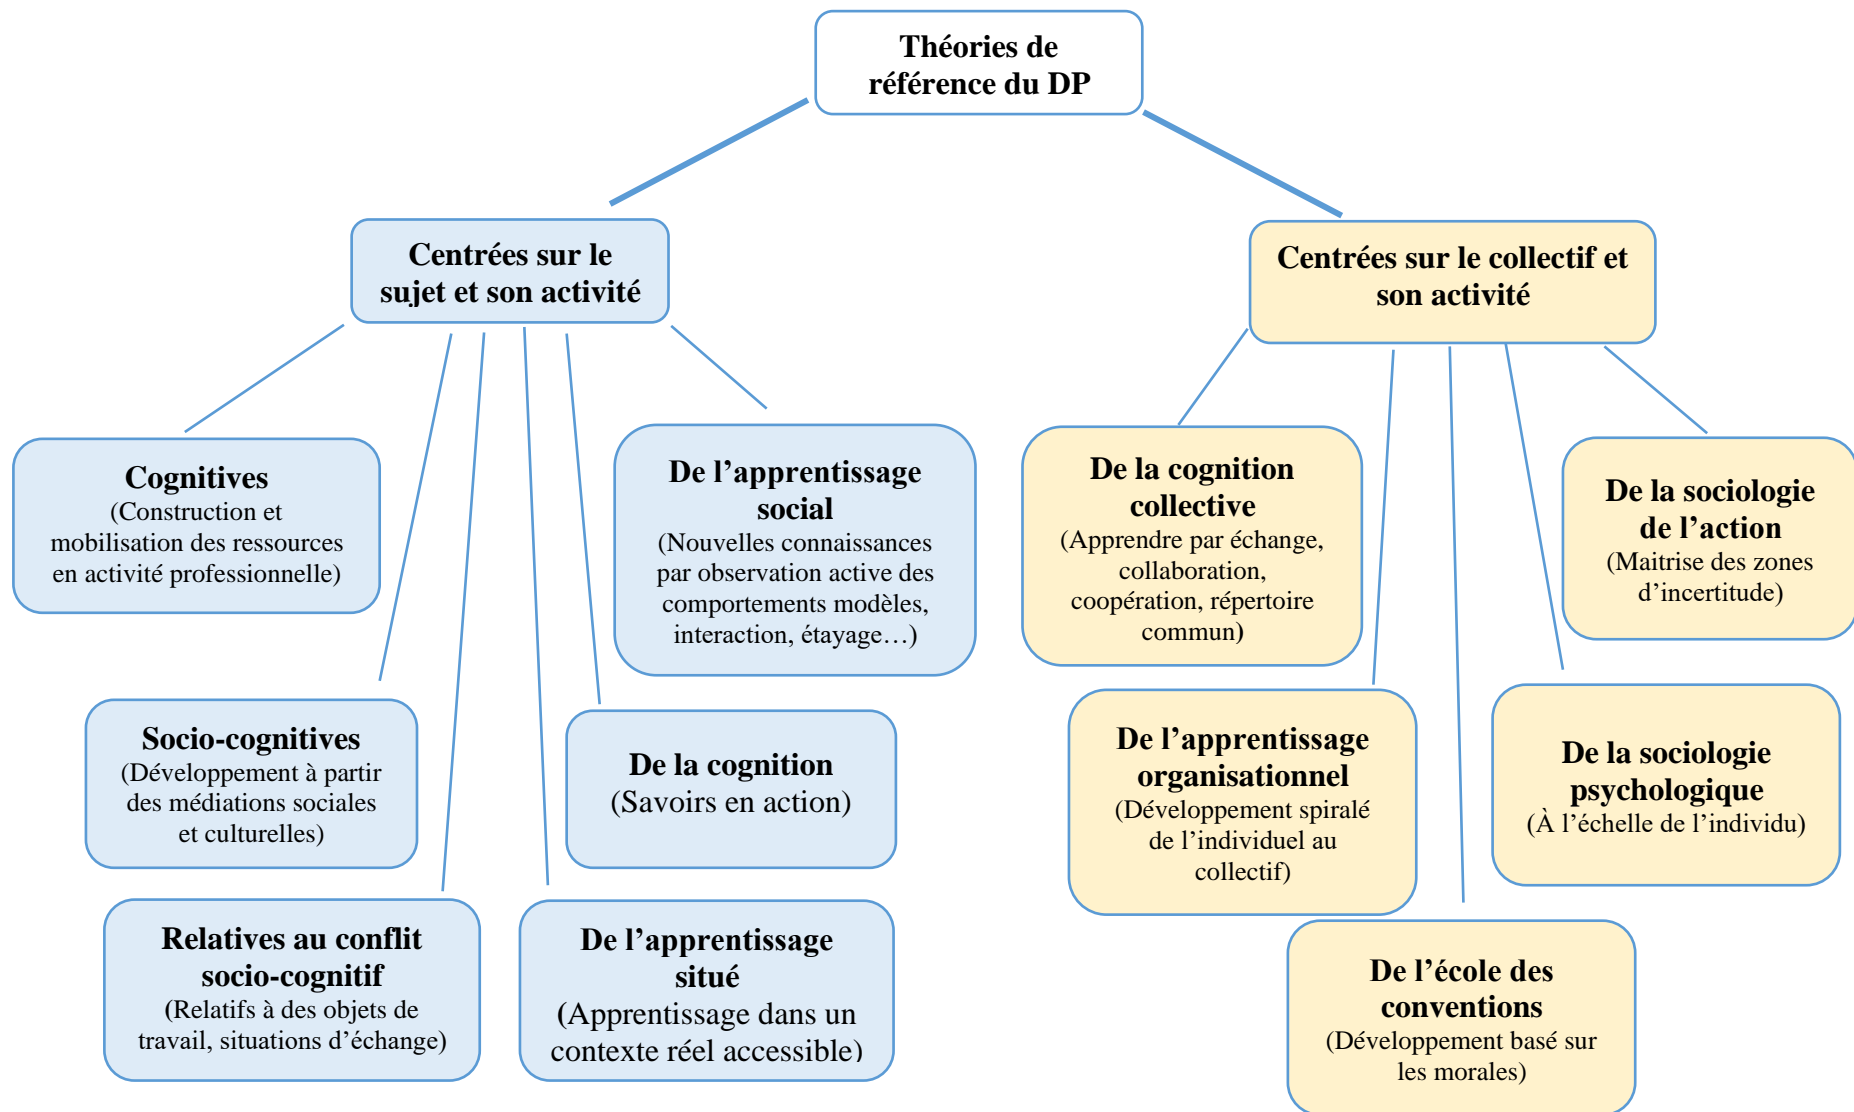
Théories de référence du DP

Centrées sur le sujet et son activité

Centrées sur le collectif et son activité

Cognitives
(Construction et mobilisation des ressources en activité professionnelle)

De l'apprentissage social
(Nouvelles connaissances par observation active des comportements modèles, interaction, étayage…)

Socio-cognitives
(Développement à partir des médiations sociales et culturelles)

De la cognition
(Savoirs en action)

Relatives au conflit socio-cognitif
(Relatifs à des objets de travail, situations d'échange)

De l'apprentissage situé
(Apprentissage dans un contexte réel accessible)

De la cognition collective
(Apprendre par échange, collaboration, coopération, répertoire commun)

De la sociologie de l'action
(Maitrise des zones d'incertitude)

De l'apprentissage organisationnel
(Développement spiralé de l'individuel au collectif)

De la sociologie psychologique
(À l'échelle de l'individu)

De l'école des conventions
(Développement basé sur les morales)